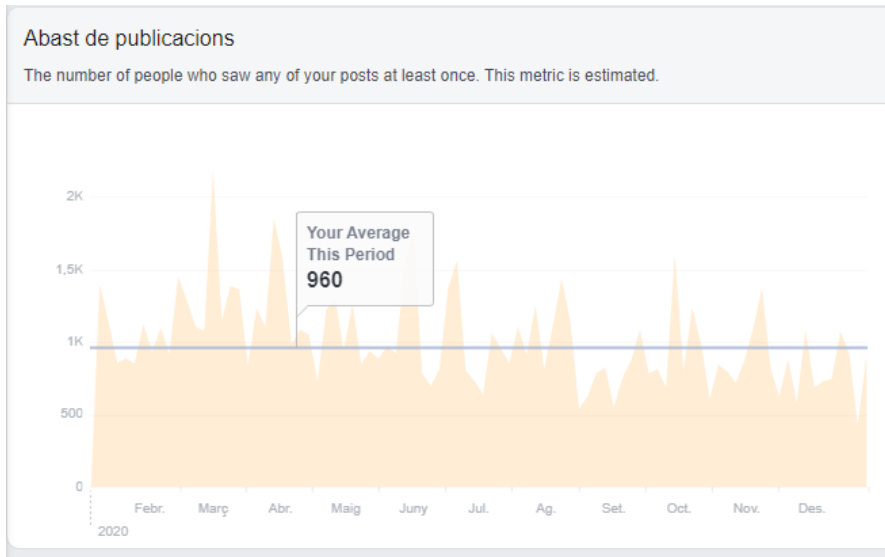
Abast de publicacions

The number of people who saw any of your posts at least once. This metric is estimated.

2K
1,5K
1K
500
0

Your Average This Period
960

Febr.
Març
Abr.
Maig
Juny
Jul.
Ag.
Set.
Oct.
Nov.
Des.
2020